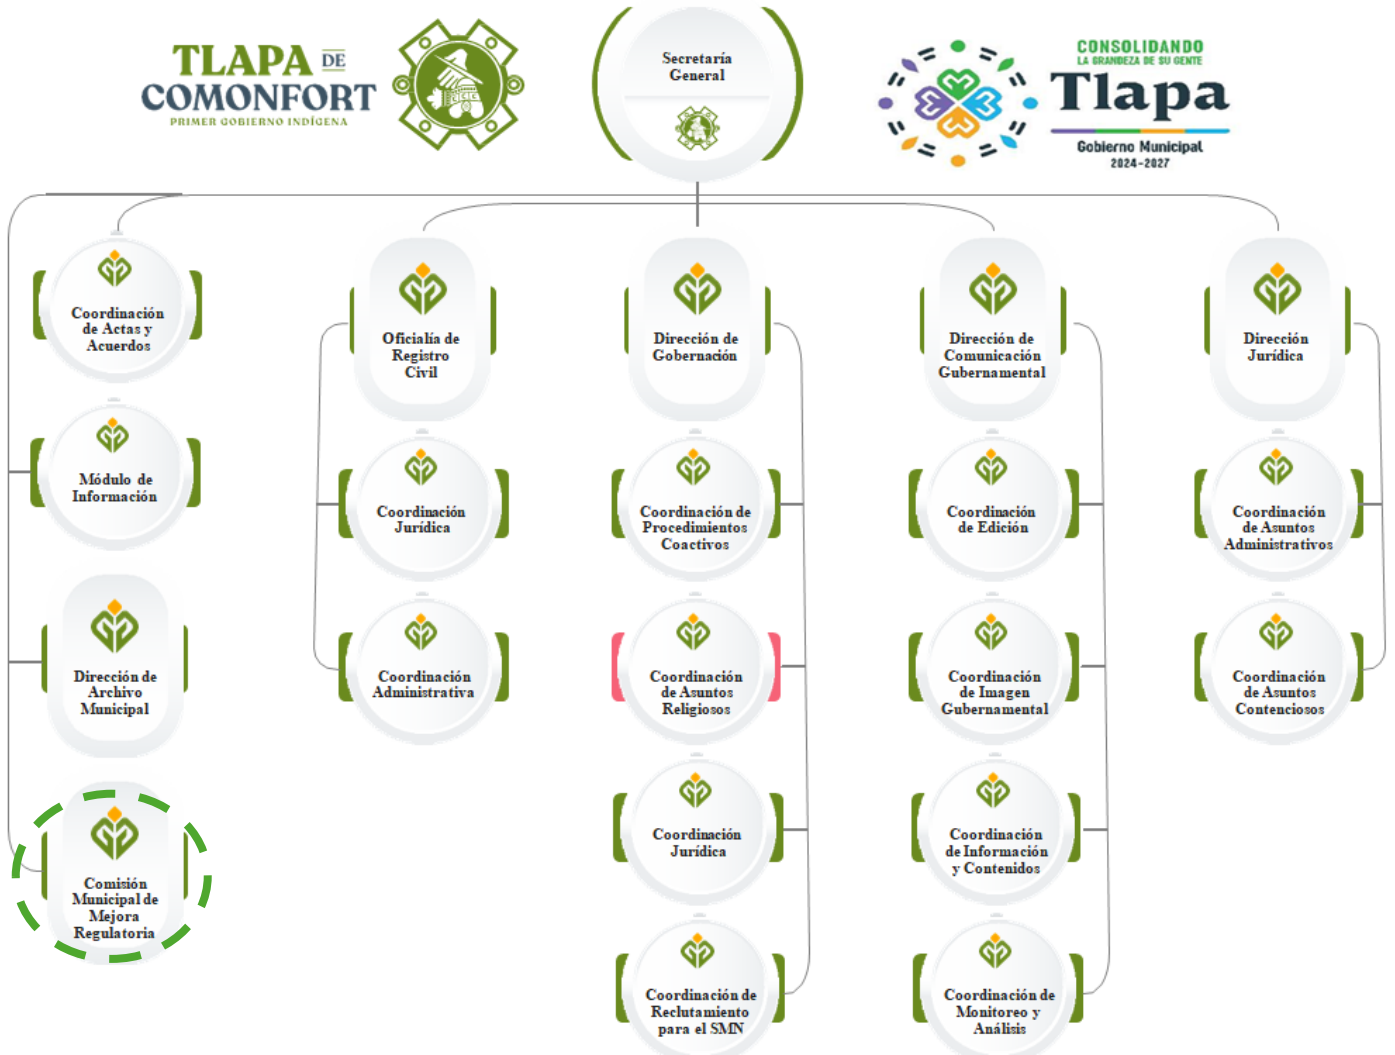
TLAPA DE COMONFORT
PRIMER GOBIERNO INDÍGENA

Secretaría General

CONSOLIDANDO
LA GRANDEZA DE SU GENTE
Tlapa
Gobierno Municipal
2024-2027

Coordinación de Actas y Acuerdos

Módulo de Información

Dirección de Archivo Municipal

Comisión Municipal de Mejora Regulatoria

Oficialía de Registro Civil

Coordinación Jurídica

Coordinación Administrativa

Dirección de Gobernación

Coordinación de Procedimientos Coactivos

Coordinación de Asuntos Religiosos

Coordinación Jurídica

Coordinación de Reclutamiento para el SMN

Dirección de Comunicación Gubernamental

Coordinación de Edición

Coordinación de Imagen Gubernamental

Coordinación de Información y Contenidos

Coordinación de Monitoreo y Análisis

Dirección Jurídica

Coordinación de Asuntos Administrativos

Coordinación de Asuntos Contenciosos